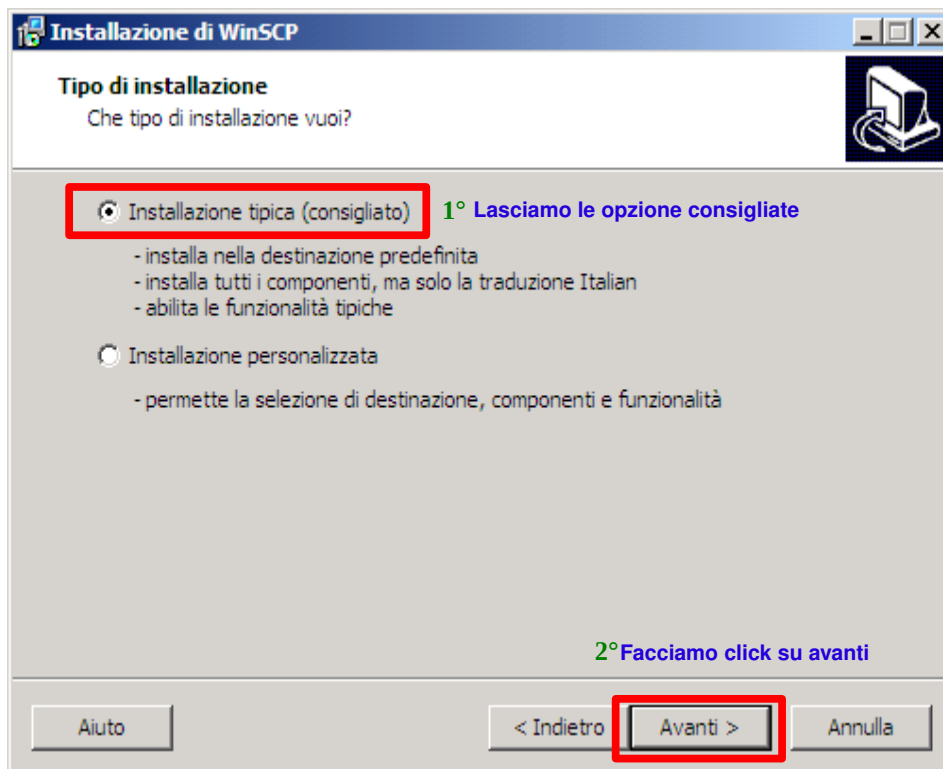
Installazione di WinSCP

Tipo di installazione
Che tipo di installazione vuoi?

Installazione tipica (consigliato)

1° Lasciamo le opzione consigliate

- installa nella destinazione predefinita
- installa tutti i componenti, ma solo la traduzione Italian
- abilita le funzionalità tipiche

Installazione personalizzata

- permette la selezione di destinazione, componenti e funzionalità

2°Facciamo click su avanti

Aiuto

< Indietro

Avanti >

Annulla